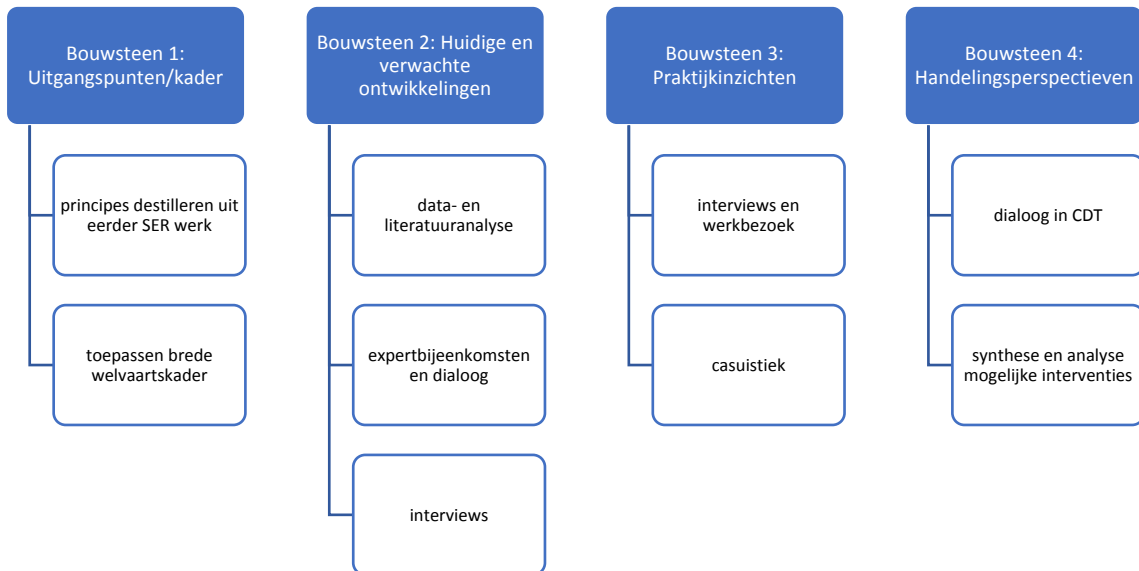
Bouwsteen 1: Uitgangspunten/kader

principes destilleren uit eerder SER werk

toepassen brede welvaartskader

Bouwsteen 2: Huidige en verwachte ontwikkelingen

data- en literatuuranalyse

expertbijeenkomsten en dialoog

interviews

Bouwsteen 3: Praktijkinzichten

interviews en werkbezoek

casuistiek

Bouwsteen 4: Handelingsperspectieven

dialoog in CDT

synthese en analyse mogelijke interventies